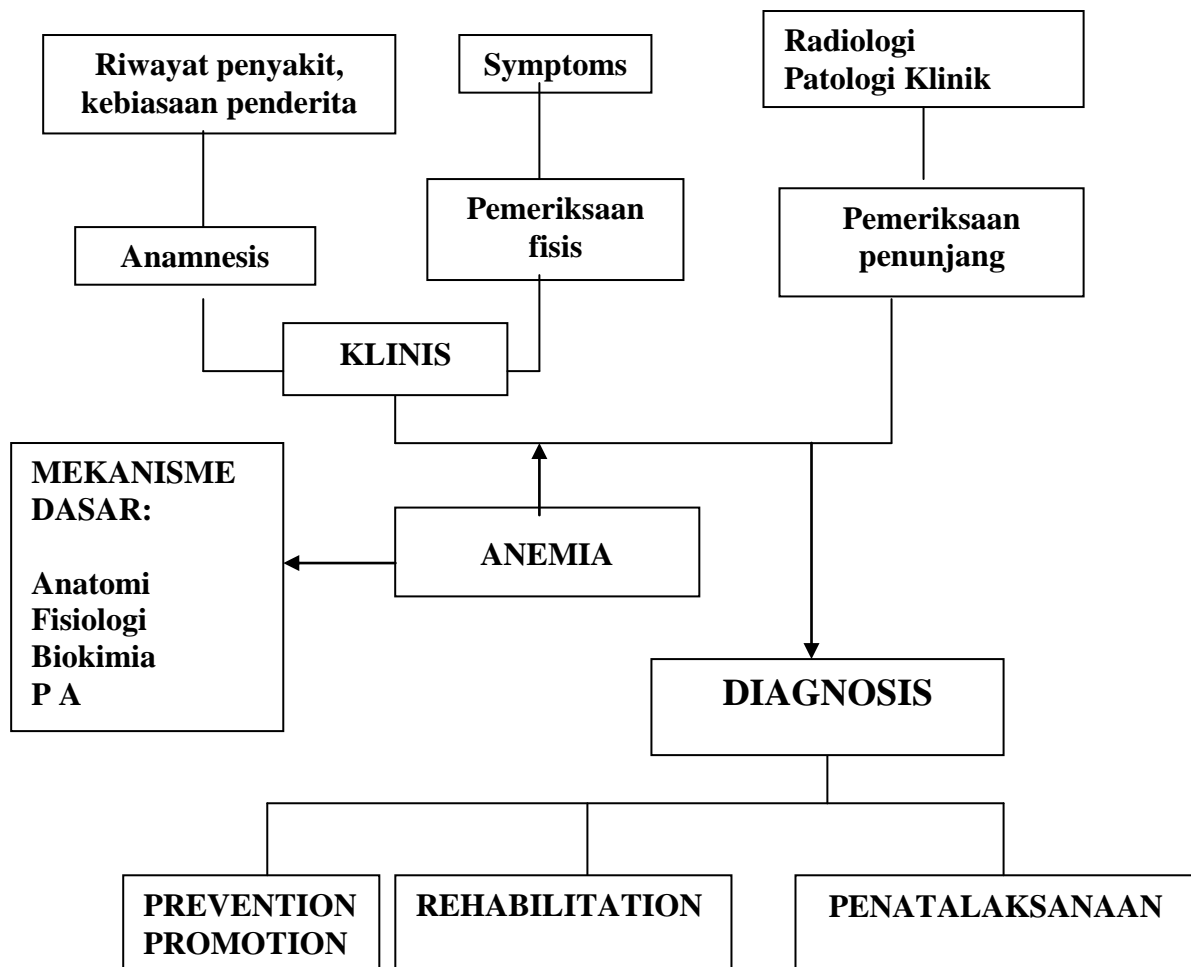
Riwayat penyakit, kebiasaan penderita

Symptoms

Radiologi
Patologi Klinik

Anamnesis

Pemeriksaan fisis

Pemeriksaan penunjang

KLINIS

MEKANISME DASAR:

Anatomi
Fisiologi
Biokimia
P A

ANEMIA

DIAGNOSIS

PREVENTION PROMOTION

REHABILITATION

PENATALAKSANAAN